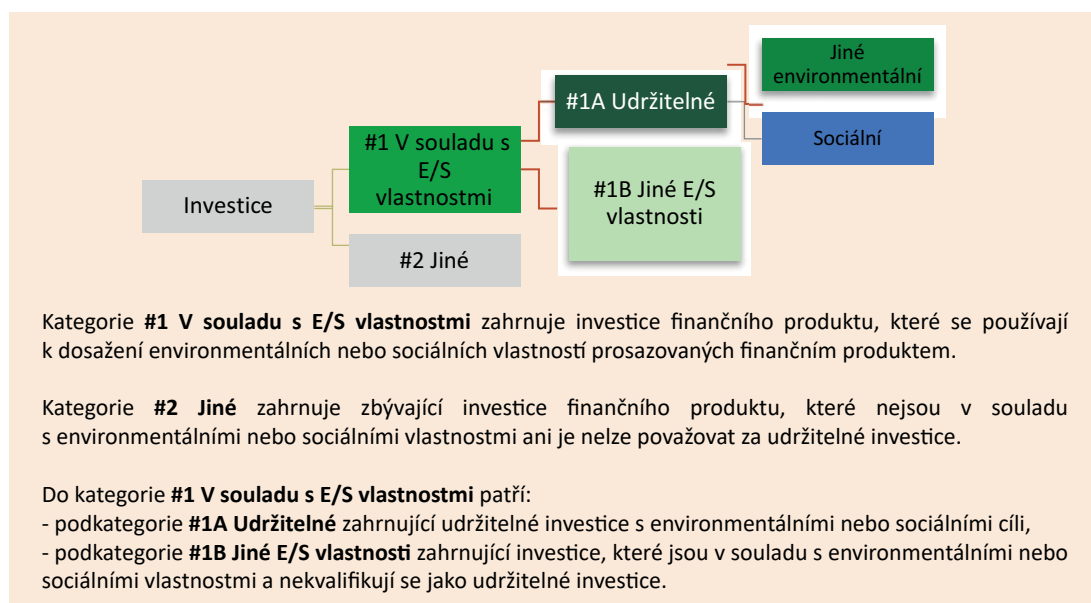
Investice

#1 V souladu s E/S vlastnostmi

#2 Jiné

#1A Udržitelné

#1B Jiné E/S vlastnosti

Jiné environmentální

Sociální

Kategorie **#1 V souladu s E/S vlastnostmi** zahrnuje investice finančního produktu, které se používají k dosažení environmentálních nebo sociálních vlastností prosazovaných finančním produktem.

Kategorie **#2 Jiné** zahrnuje zbývající investice finančního produktu, které nejsou v souladu s environmentálními nebo sociálními vlastnostmi ani je nelze považovat za udržitelné investice.

Do kategorie **#1 V souladu s E/S vlastnostmi** patří:
- podkategorie **#1A Udržitelné** zahrnující udržitelné investice s environmentálními nebo sociálními cíli,
- podkategorie **#1B Jiné E/S vlastnosti** zahrnující investice, které jsou v souladu s environmentálními nebo sociálními vlastnostmi a nekvalifikují se jako udržitelné investice.